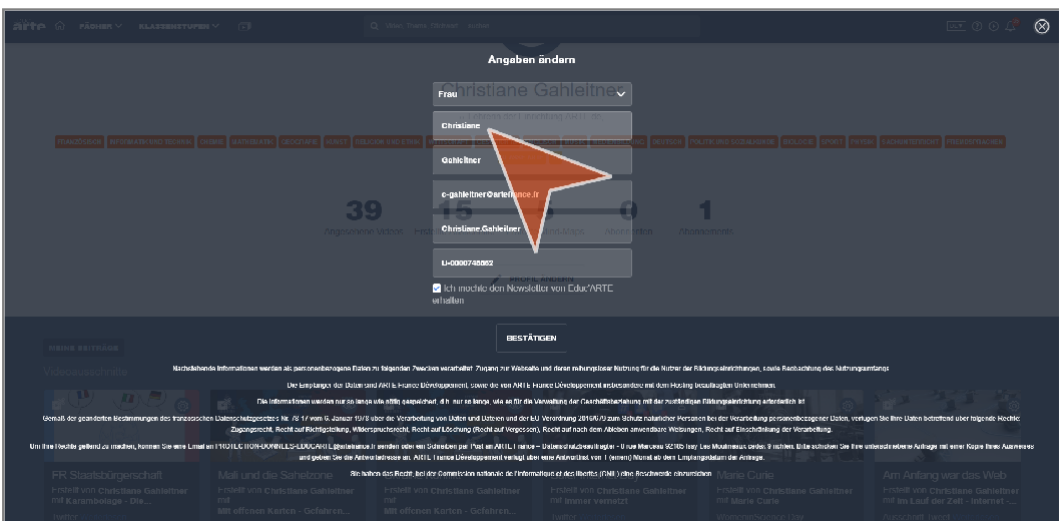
arte FÄCHER KLASSENSTUFEN

Angaben ändern

Christiane Gahleitner

Frau

Christiane

Gahleitner

c-gahleitner@artefrance.fr

Christiane.Gahleitner

U-0000746862

39

15

0

1

Ich möchte den Newsletter von Educ'ARTE erhalten

BESTÄTIGEN

MEINE BEITRÄGE

Videoausschnitte

Nachstehende Informationen werden als personenbezogene Daten zu folgenden Zwecken verarbeitet: Zugang zur Webseite und deren nutzungsloser Nutzung für die Nutzer der Bildungseinrichtungen, sowie Beobachtung des Nutzungsumfangs.

Der Empfänger der Daten sind ARTE France Développement, sowie die von ARTE France Développement insbesondere mit dem Hosting beauftragten Unternehmen.

Die Informationen werden nur so lange wie nötig gespeichert, d.h. nur so lange, wie es für die Verwaltung der Geschäftsbeziehung mit der zuständigen Bildungseinrichtung erforderlich ist.

Gemäß der geänderten Bestimmungen des französischen Datenschutzgesetzes Nr. 78-17 vom 6. Januar 1978 über die Verarbeitung von Daten und Dateien und der EU Verordnung 2016/679 zum Schutz natürlicher Personen bei der Verarbeitung personenbezogener Daten, verfügen Sie Ihre Daten betreffend über folgende Rechte: Zugangsrecht, Recht auf Richtigstellung, Widerspruchsrecht, Recht auf Löschung (Recht auf Vergessen), Recht auf nach dem Ableben anwendbare Weisungen, Recht auf Einschränkung der Verarbeitung.

Um Ihre Rechte geltend zu machen, können Sie eine Email an PROTECTION-DONNEES-EDUCARTE@artefrance.fr senden oder ein Schreiben per Post an ARTE France – Datenschutzbeauftragter - 8 rue Marceau 92785 Issy Les Moulineaux cedex 9 richten. Bitte schicken Sie Ihre unterschriebene Anfrage mit einer Kopie Ihres Ausweises und geben Sie die Antwortadresse an. ARTE France Développement verfügt über eine Antwortfrist von 1 (einem) Monat ab dem Empfangsdatum der Anfrage.

Sie haben das Recht, bei der Commission nationale de l'informatique et des libertés (CNIL) eine Beschwerde einzureichen.

FR Staatsbürgerschaft
Erstellt von Christiane Gahleitner mit Karambolage - Die...

Mali und die Sahelzone
Erstellt von Christiane Gahleitner mit Mit offenen Karten - Gefahren...

Erstellt von Christiane Gahleitner mit Mit offenen Karten - Gefahren...

Erstellt von Christiane Gahleitner mit Immer vernetzt

Marie Curie
Erstellt von Christiane Gahleitner mit Marie Curie

Am Anfang war das Web
Erstellt von Christiane Gahleitner mit Im Lauf der Zeit - Internet -...